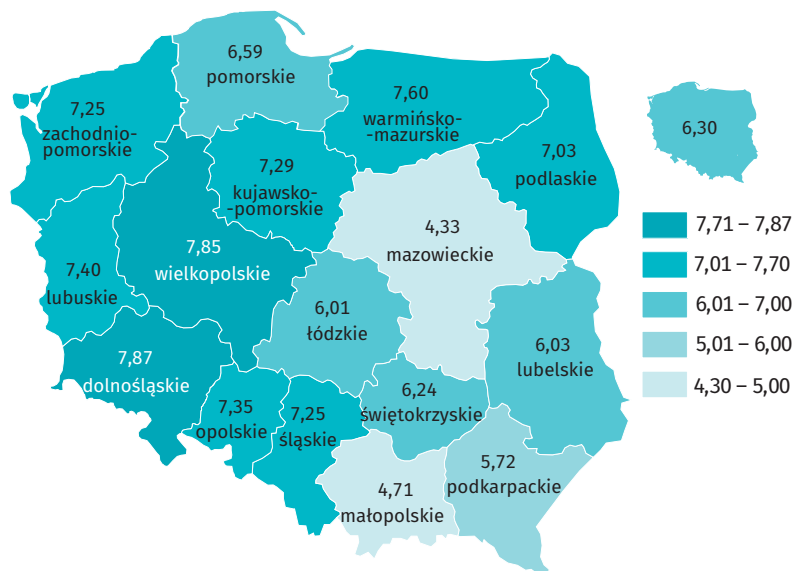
6,59
pomorskie

7,25
zachodniopomorskie

7,60
warmińsko-mazurskie

6,30

7,03
podlaskie

7,29
kujawsko-pomorskie

4,33
mazowieckie

7,85
wielkopolskie

7,40
lubuskie

6,01
łódzkie

6,03
lubelskie

7,87
dolnośląskie

7,35
opolskie

7,25
śląskie

6,24
świętokrzyskie

4,71
małopolskie

5,72
podkarpackie

7,71 – 7,87
7,01 – 7,70
6,01 – 7,00
5,01 – 6,00
4,30 – 5,00